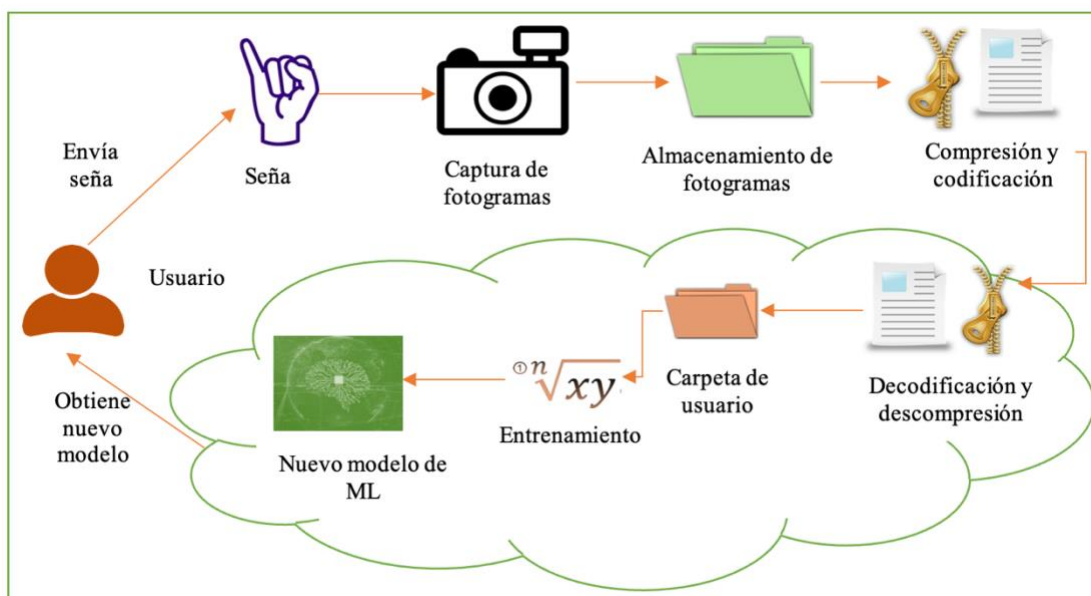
Envía seña

Seña

Captura de fotogramas

Almacenamiento de fotogramas

Compresión y codificación

Usuario

Decodificación y descompresión

Carpeta de usuario

$\sqrt[n]{xy}$

Entrenamiento

Nuevo modelo de ML

Obtiene nuevo modelo